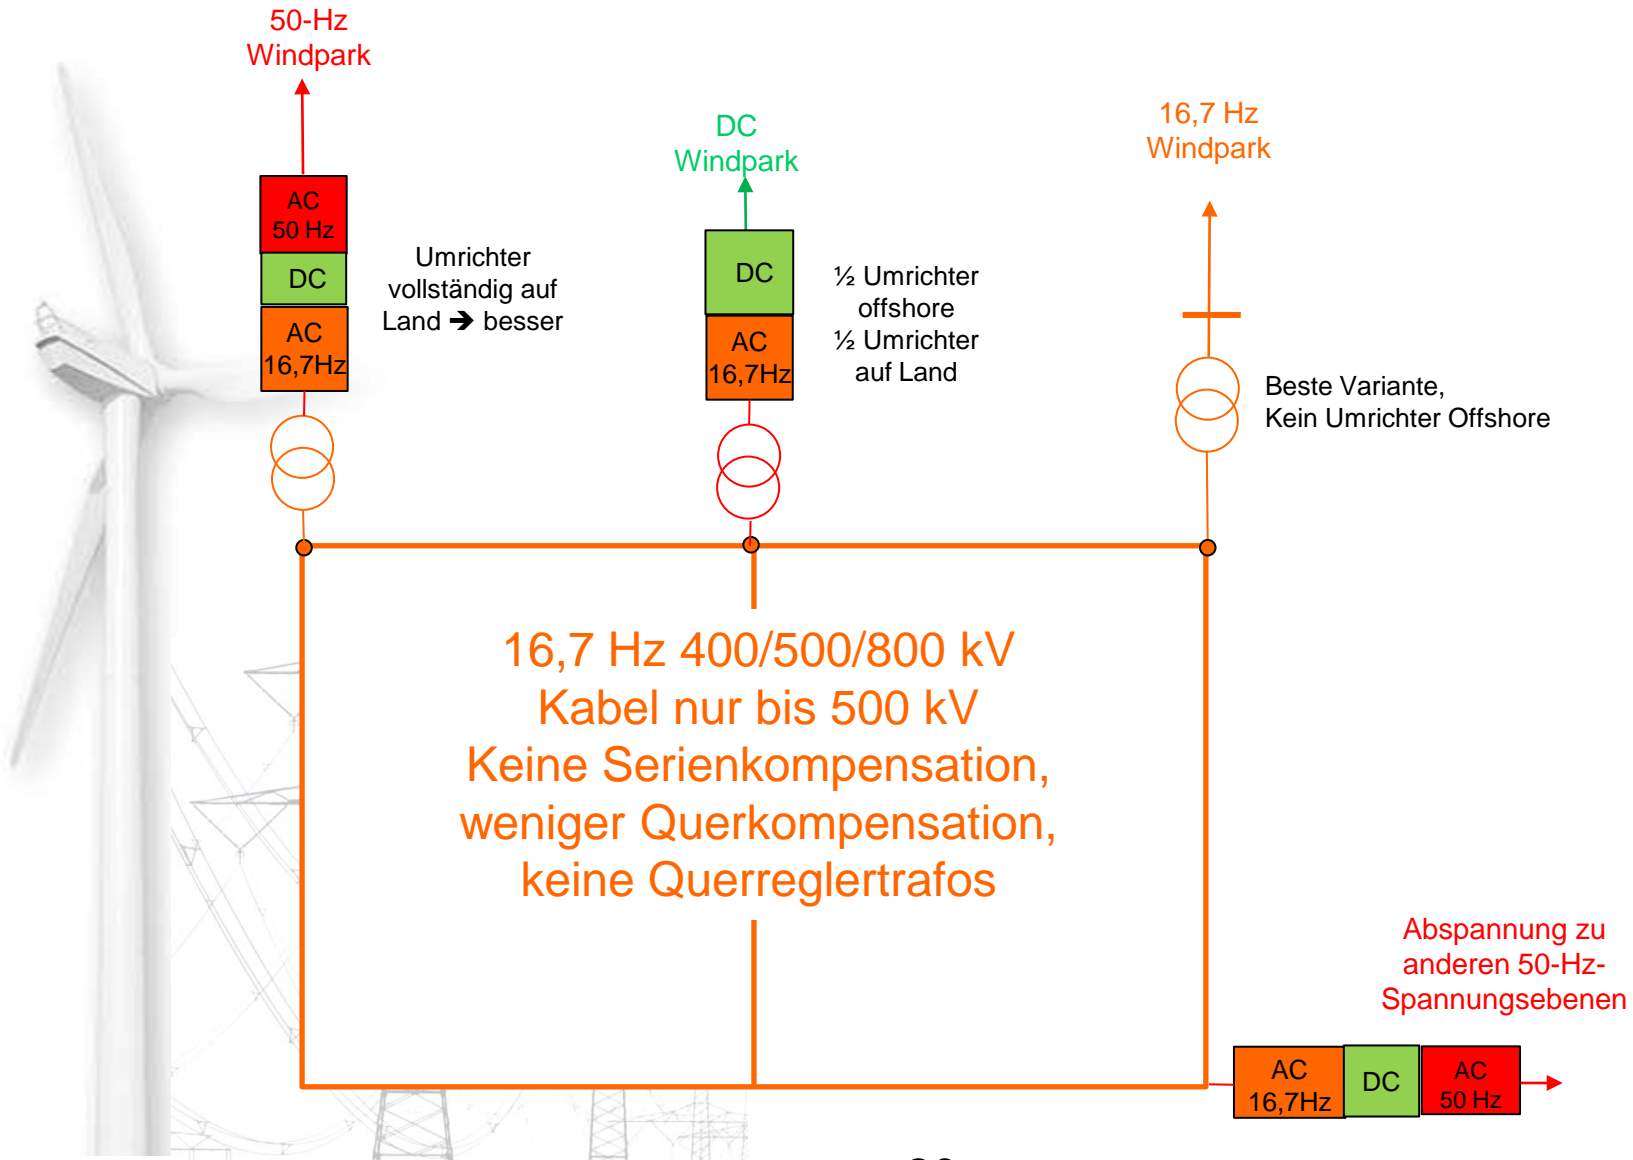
50-Hz
Windpark

AC
50 Hz

DC

AC
16,7Hz

Umrichter vollständig auf Land ➔ besser

DC
Windpark

DC

AC
16,7Hz

½ Umrichter offshore
½ Umrichter auf Land

16,7 Hz
Windpark

Beste Variante,
Kein Umrichter Offshore

16,7 Hz 400/500/800 kV
Kabel nur bis 500 kV
Keine Serienkompensation,
weniger Querkompensation,
keine Querreglertrafos

Abspannung zu anderen 50-Hz-Spannungsebenen

AC
16,7Hz

DC

AC
50 Hz